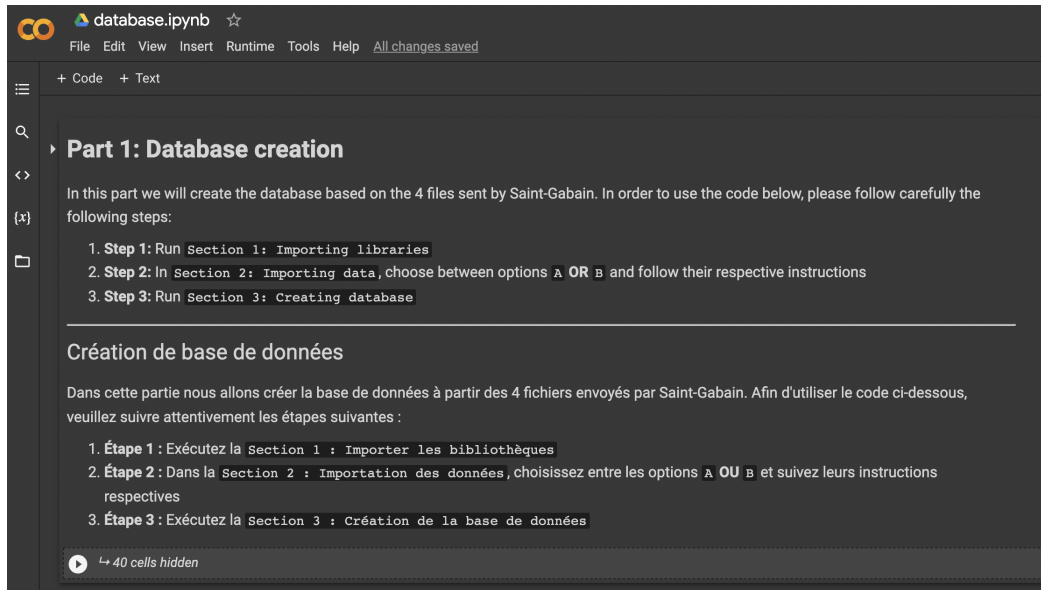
CO database.ipynb ☆
File Edit View Insert Runtime Tools Help All changes saved

+ Code + Text

{x}

Part 1: Database creation

In this part we will create the database based on the 4 files sent by Saint-Gabain. In order to use the code below, please follow carefully the following steps:

1. **Step 1:** Run `Section 1: Importing libraries`
2. **Step 2:** In `Section 2: Importing data`, choose between options `A` **OR** `B` and follow their respective instructions
3. **Step 3:** Run `Section 3: Creating database`

Création de base de données

Dans cette partie nous allons créer la base de données à partir des 4 fichiers envoyés par Saint-Gabain. Afin d'utiliser le code ci-dessous, veuillez suivre attentivement les étapes suivantes :

1. **Étape 1 :** Exécutez la `Section 1 : Importer les bibliothèques`
2. **Étape 2 :** Dans la `Section 2 : Importation des données`, choisissez entre les options `A` **OU** `B` et suivez leurs instructions respectives
3. **Étape 3 :** Exécutez la `Section 3 : Création de la base de données`

↳ 40 cells hidden